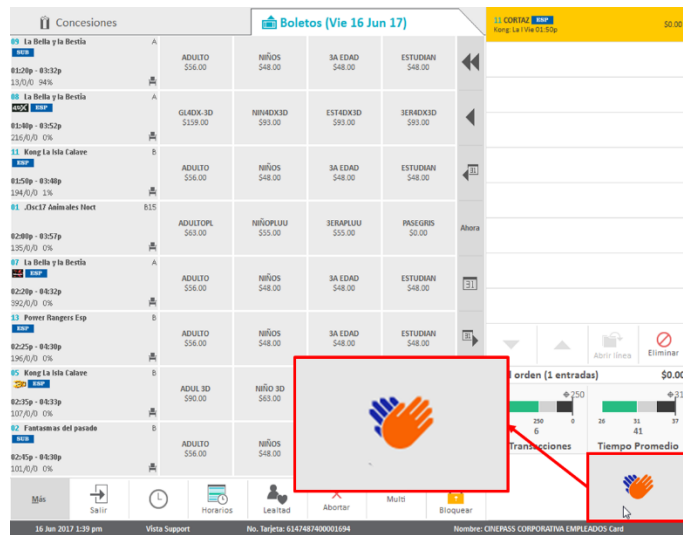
Concesiones

Boletos (Vie 16 Jun 17)

11 CORTAZ ESP
Kong: La I Vie 01:50p
$0.00

09 La Bella y la Bestia A
SUB
01:20p - 03:32p
13/0/0 94%

08 La Bella y la Bestia A
4DX ESP
01:40p - 03:52p
216/0/0 0%

11 Kong La Isla Calave B
ESP
01:50p - 03:48p
194/0/0 1%

01 .Osc17 Animales Noct B15
02:00p - 03:57p
135/0/0 0%

07 La Bella y la Bestia A
ESP
02:20p - 04:52p
392/0/0 0%

13 Power Rangers Esp B
ESP
02:25p - 04:30p
196/0/0 0%

05 Kong La Isla Calave B
3D ESP
02:35p - 04:33p
107/0/0 0%

02 Fantasmas del pasado B
SUB
02:45p - 04:30p
101/0/0 0%

| ADULTO $56.00 | NIÑOS $48.00 | 3A EDAD $48.00 | ESTUDIAN $48.00 |
|---|---|---|---|
| GL4DX-3D $159.00 | NIN4DX3D $93.00 | EST4DX3D $93.00 | 3ER4DX3D $93.00 |
| ADULTO $56.00 | NIÑOS $48.00 | 3A EDAD $48.00 | ESTUDIAN $48.00 |
| ADULTOPL $63.00 | NIÑOPLUU $55.00 | 3ERAPLUU $55.00 | PASEGRIS $0.00 |
| ADULTO $56.00 | NIÑOS $48.00 | 3A EDAD $48.00 | ESTUDIAN $48.00 |
| ADULTO $56.00 | NIÑOS $48.00 | | |
| ADUL 3D $90.00 | NIÑO 3D $63.00 | | |
| ADULTO $56.00 | NIÑOS $48.00 | | |

Ahora

Abrir línea
Eliminar

orden (1 entradas)
$0.00

250
250 0
6
Transacciones

31
26 31 37
41
Tiempo Promedio

Más
Salir
Horarios
Lealtad
Abortar
Multi
Bloquear

16 Jun 2017 1:39 pm
Vista Support
No. Tarjeta: 6147487400001694
Nombre: CINEPASS CORPORATIVA EMPLEADOS Card